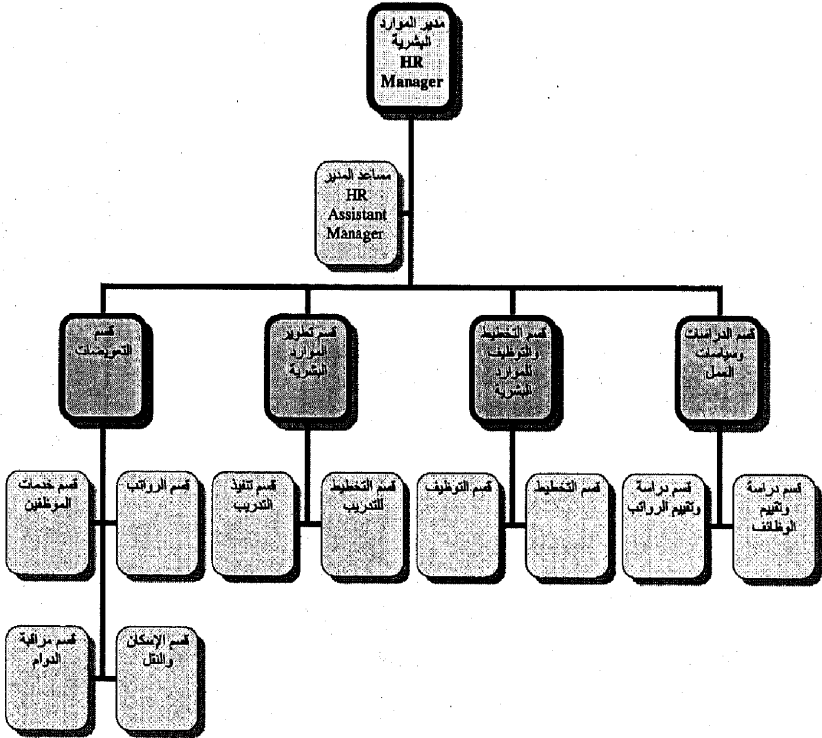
مدير الموارد البشرية
HR Manager

مساعد المدير
HR Assistant Manager

قسم الدراسات وسياسات العمل

قسم التخطيط والتوظيف للموارد البشرية

قسم تطوير الموارد البشرية

قسم التعويضات

قسم دراسة وتقييم الوظائف

قسم دراسة وتقييم الرواتب

قسم التخطيط

قسم التوظيف

قسم التخطيط للتدريب

قسم تنفيذ التدريب

قسم الرواتب

قسم خدمات الموظفين

قسم الإسكان والنقل

قسم مراقبة الدوام